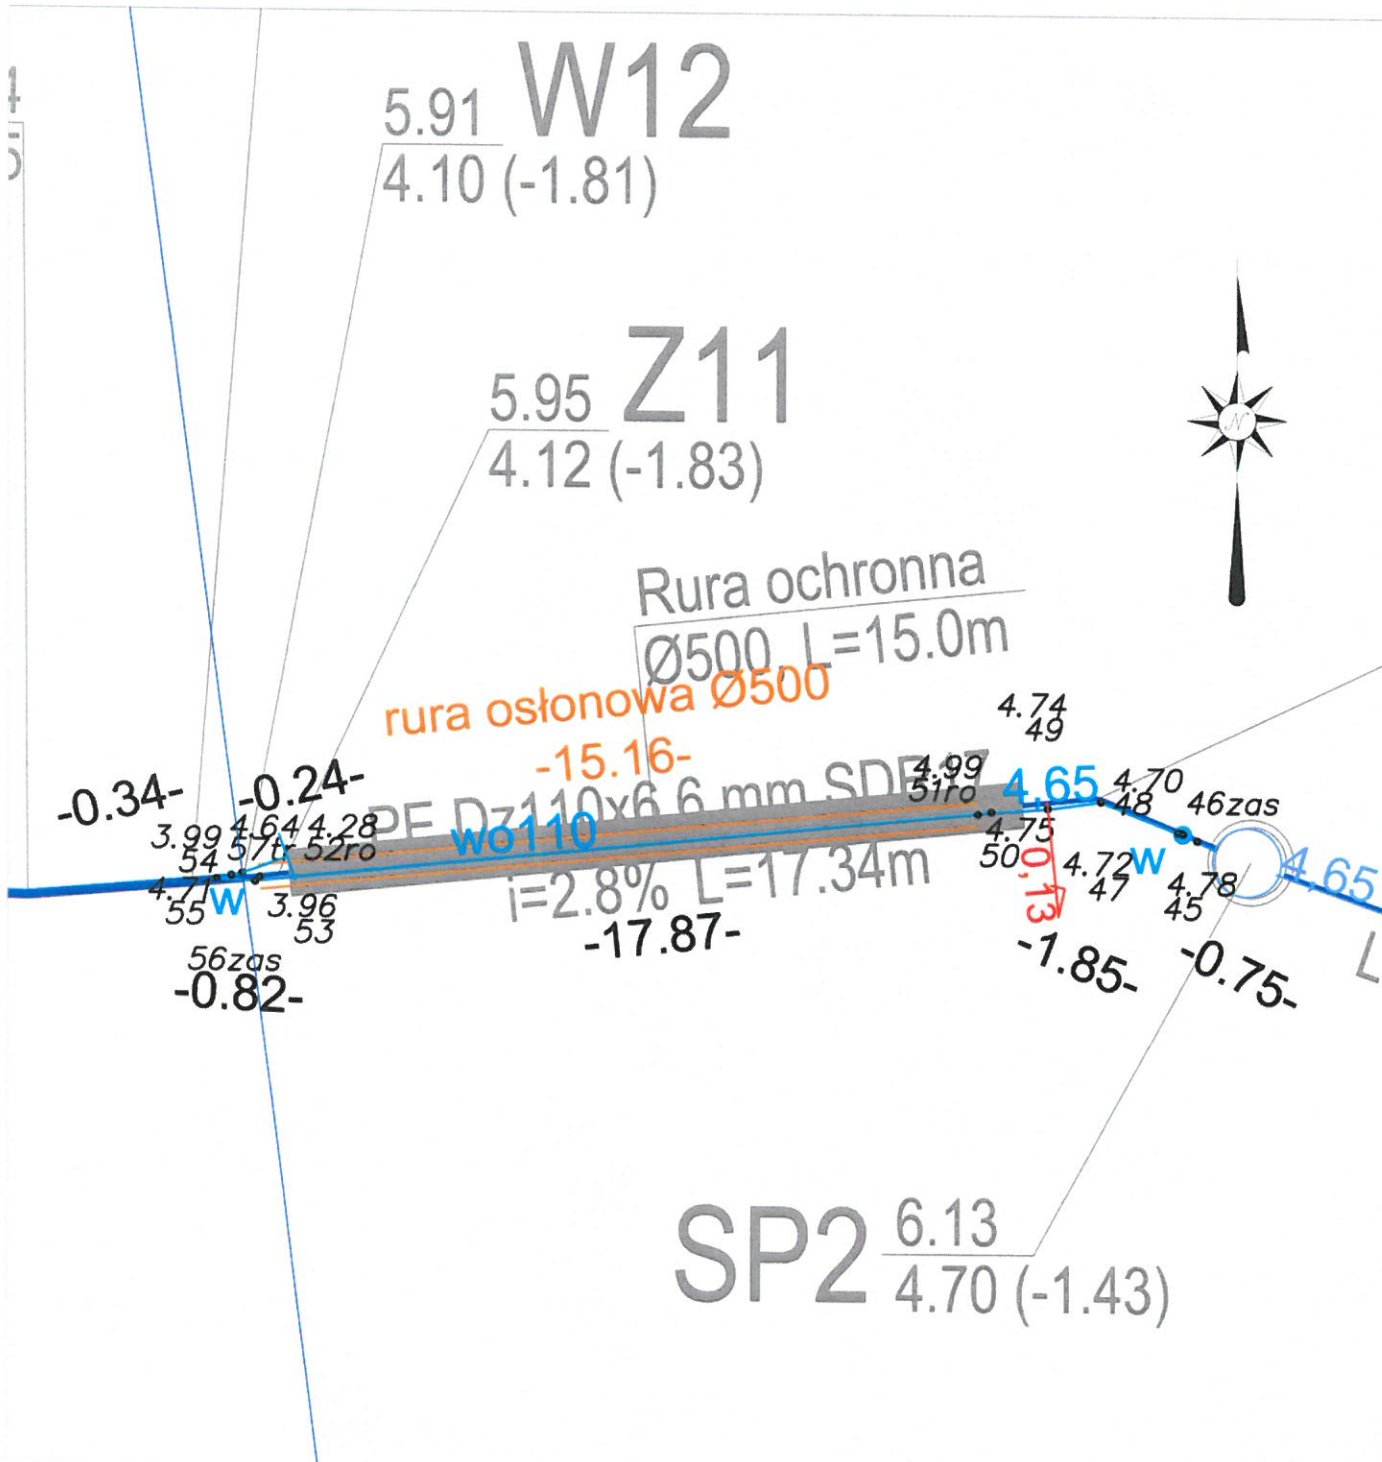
4
5

5.91 W12
4.10 (-1.81)

5.95 Z11
4.12 (-1.83)

Rura ochronna
Ø500, L=15.0m

rura osłonowa Ø500
-15.16-

4.74
49

-0.34-
-0.24-
3.99
54
4.64
57tr
4.28
52ro
PE Dz110x6.6 mm SDR17
wo110
4.99
51ro
4.65
4.70
48
46zas
4.75
50
0,13
4.72
47
w
4.78
45
4.65
4.71
55
w
3.96
53
i=2.8% L=17.34m
-17.87-
56zas
-0.82-
-1.85-
-0.75-
L

SP2 6.13
4.70 (-1.43)